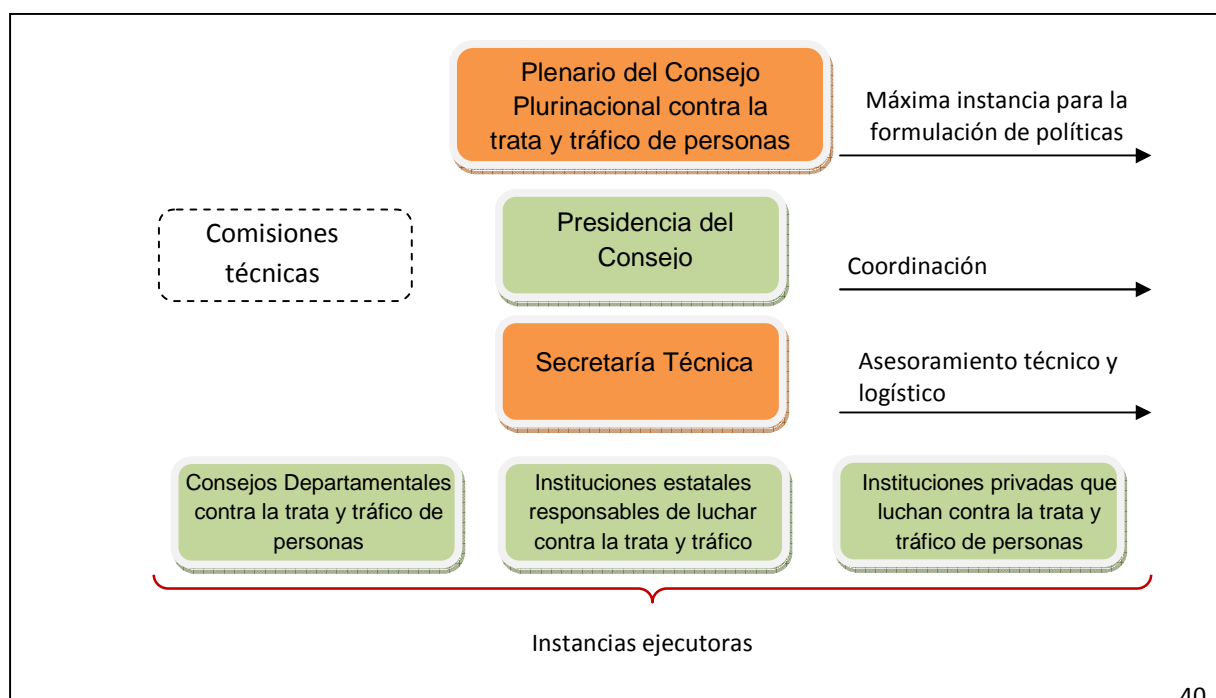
Plenario del Consejo Plurinacional contra la trata y tráfico de personas

Máxima instancia para la formulación de políticas

Comisiones técnicas

Presidencia del Consejo

Coordinación

Secretaría Técnica

Asesoramiento técnico y logístico

Consejos Departamentales contra la trata y tráfico de personas

Instituciones estatales responsables de luchar contra la trata y tráfico

Instituciones privadas que luchan contra la trata y tráfico de personas

Instancias ejecutoras

40